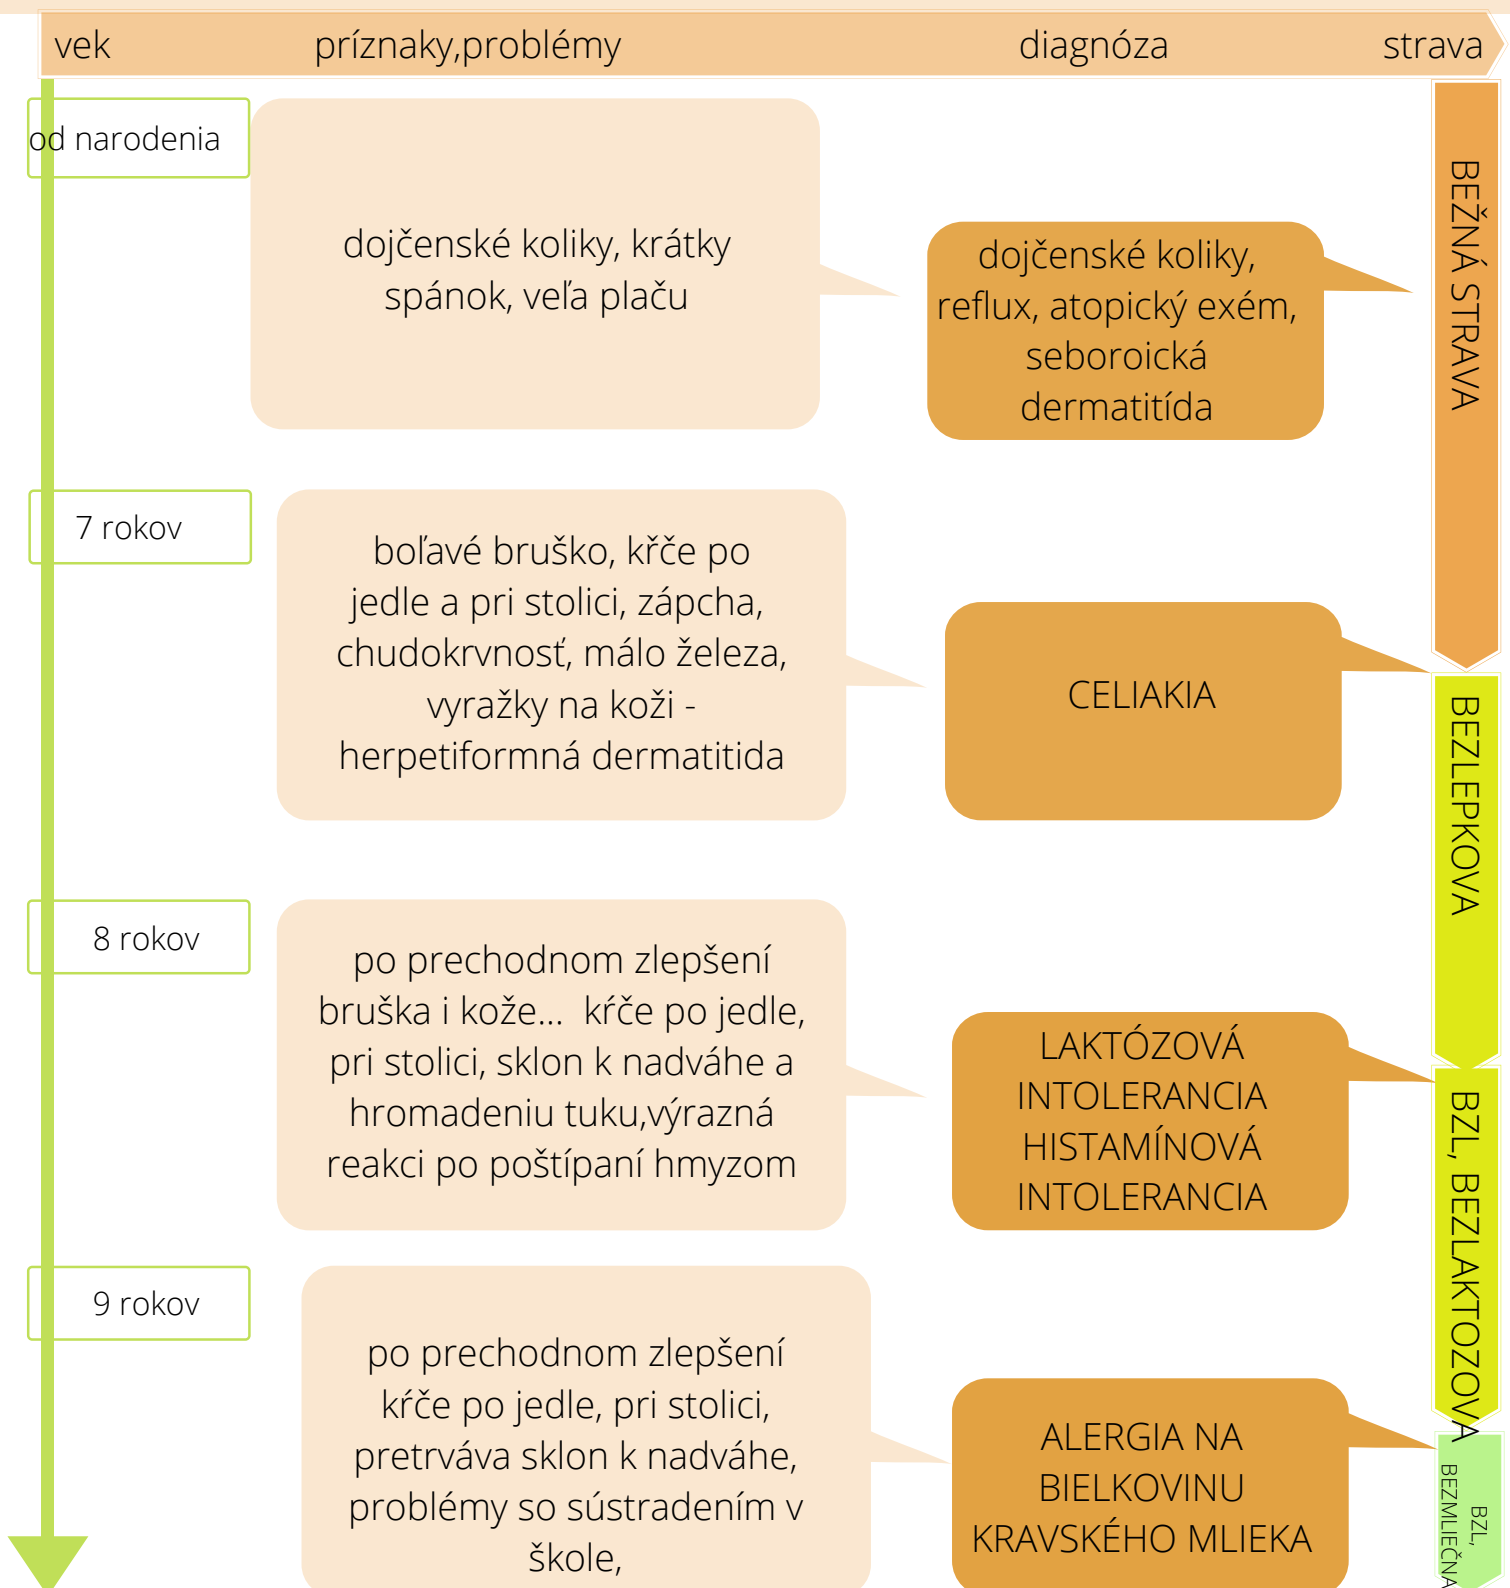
vek príznaky,problémy diagnóza strava

od narodenia

dojčenské koliky, krátky spánok, veľa plaču

dojčenské koliky, reflux, atopický exém, seboroická dermatitída

BEŽNÁ STRAVA

7 rokov

boľavé bruško, kŕče po jedle a pri stolici, zápcha, chudokrvnosť, málo železa, vyražky na koži - herpetiformná dermatitida

CELIAKIA

BEZLEPKOVA

8 rokov

po prechodnom zlepšení bruška i kože... kŕče po jedle, pri stolici, sklon k nadváhe a hromadeniu tuku,výrazná reakci po poštípaní hmyzom

LAKTÓZOVÁ INTOLERANCIA HISTAMÍNOVÁ INTOLERANCIA

BZL, BEZLAKTOZOVA

9 rokov

po prechodnom zlepšení kŕče po jedle, pri stolici, pretrváva sklon k nadváhe, problémy so sústradením v škole,

ALERGIA NA BIELKOVINU KRAVSKÉHO MLIEKA

BZL, BEZMLIEČNA